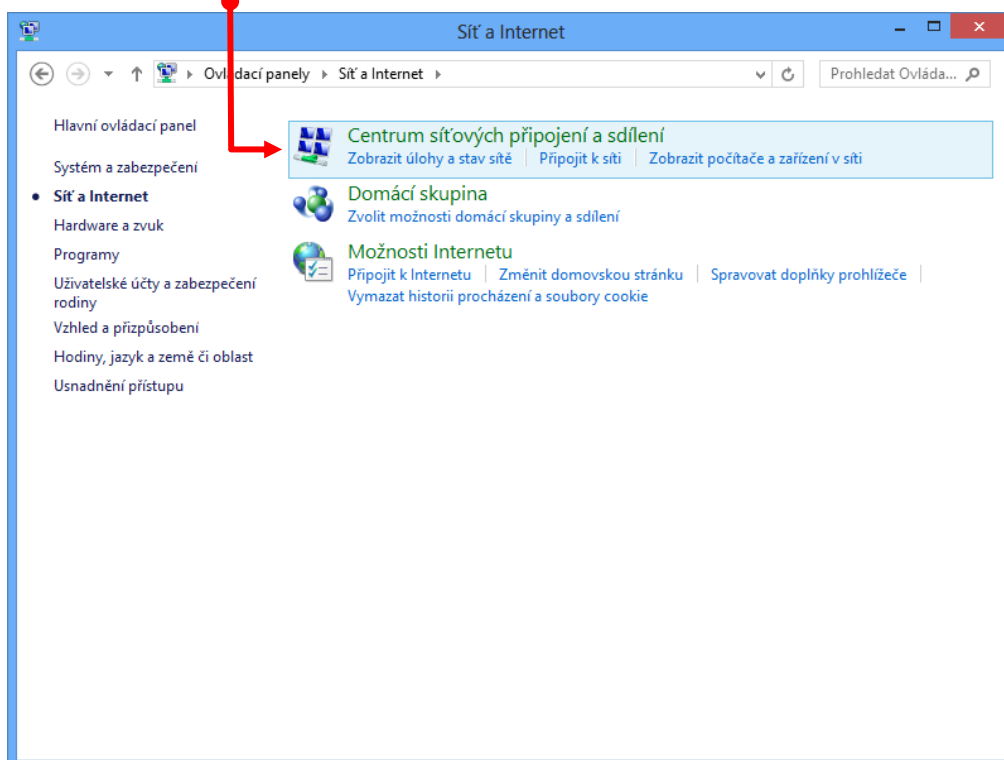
Síť a Internet

Ovládací panely ▸ Síť a Internet ▸

Prohledat Ovláda...

Hlavní ovládací panel

Systém a zabezpečení

Síť a Internet

Hardware a zvuk

Programy

Uživatelské účty a zabezpečení rodiny

Vzhled a přizpůsobení

Hodiny, jazyk a země či oblast

Usnadnění přístupu

Centrum síťových připojení a sdílení

Zobrazit úlohy a stav sítě | Připojit k síti | Zobrazit počítače a zařízení v síti

Domácí skupina

Zvolit možnosti domácí skupiny a sdílení

Možnosti Internetu

Připojit k Internetu | Změnit domovskou stránku | Spravovat doplňky prohlížeče |

Vymazat historii procházení a soubory cookie